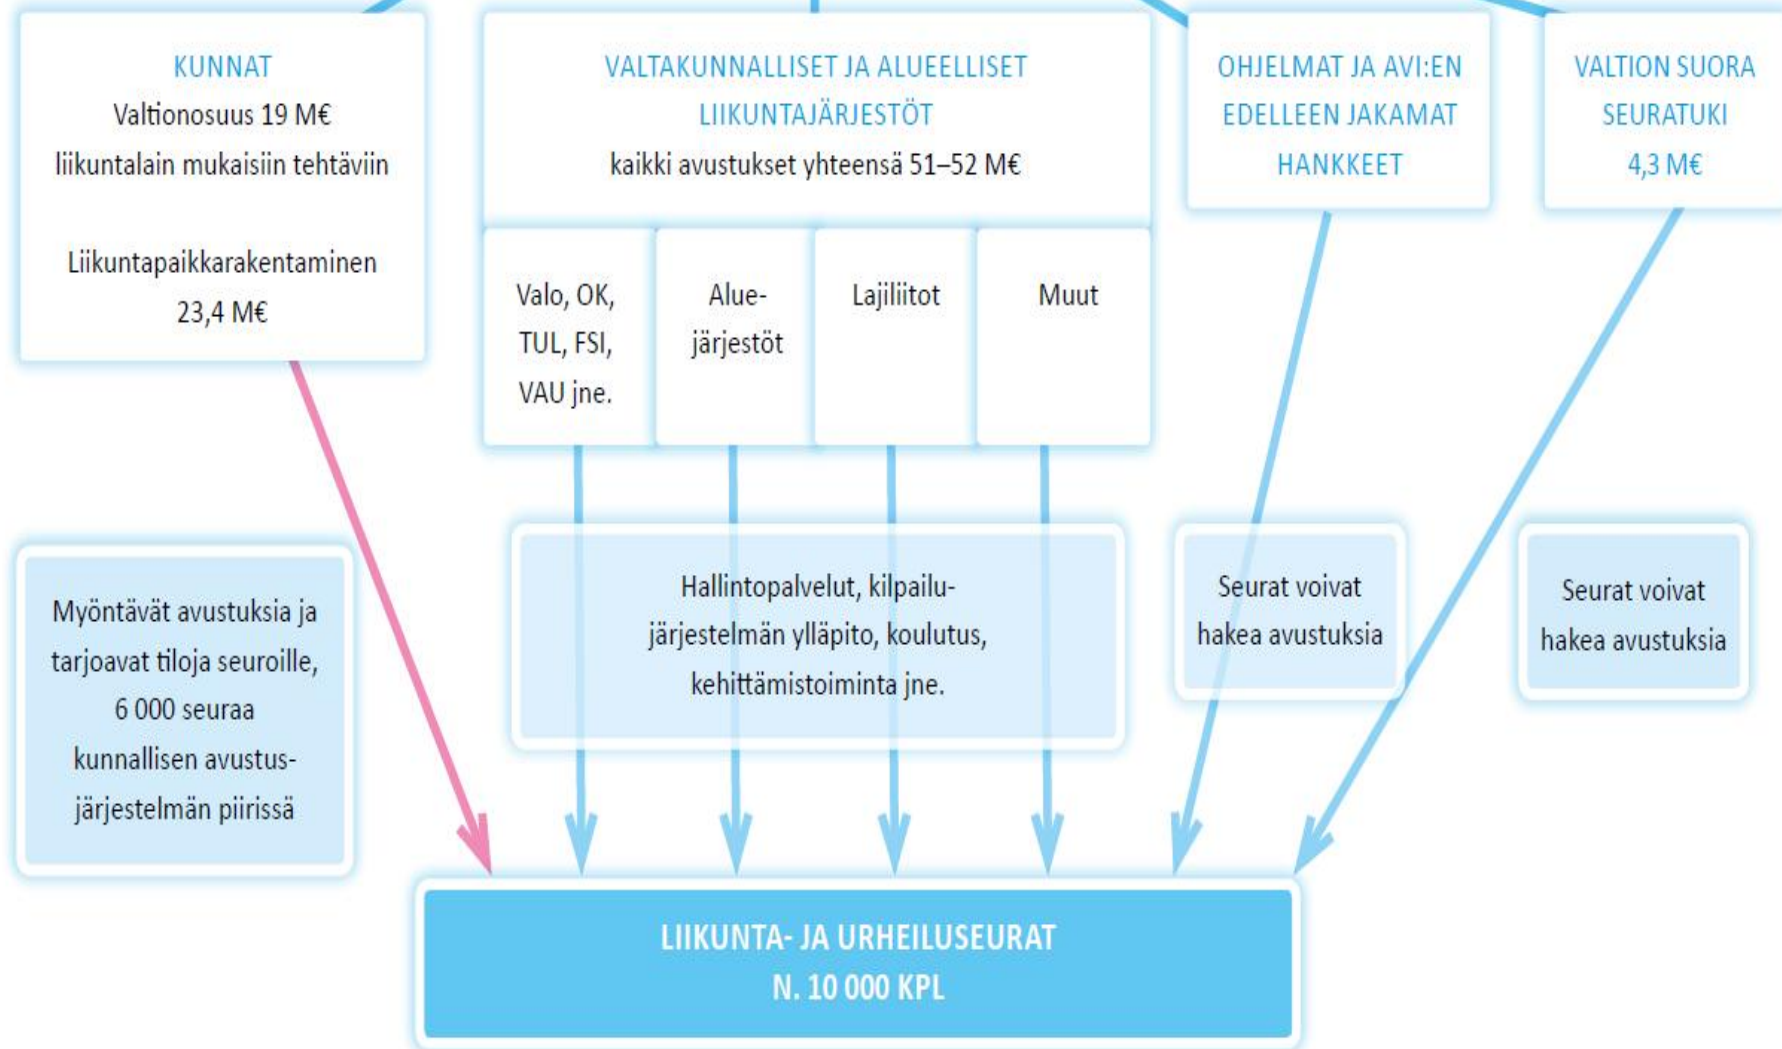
KUNNAT
Valtionosuus 19 M€
liikuntalain mukaisiin tehtäviin

Liikuntapaikkarakentaminen
23,4 M€

VALTAKUNNALLISET JA ALUEELLISET LIIKUNTAJÄRJESTÖT
kaikki avustukset yhteensä 51–52 M€

Valo, OK, TUL, FSI, VAU jne.

Aluejärjestöt

Lajiliitot

Muut

OHJELMAT JA AVI:EN EDELLEEN JAKAMAT HANKKEET

VALTION SUORA SEURATUKI
4,3 M€

Myöntävät avustuksia ja tarjoavat tiloja seuroille, 6 000 seuraa kunnallisen avustusjärjestelmän piirissä

Hallintopalvelut, kilpailujärjestelmän ylläpito, koulutus, kehittämistoiminta jne.

Seurat voivat hakea avustuksia

Seurat voivat hakea avustuksia

LIIKUNTA- JA URHEILUSEURAT
N. 10 000 KPL